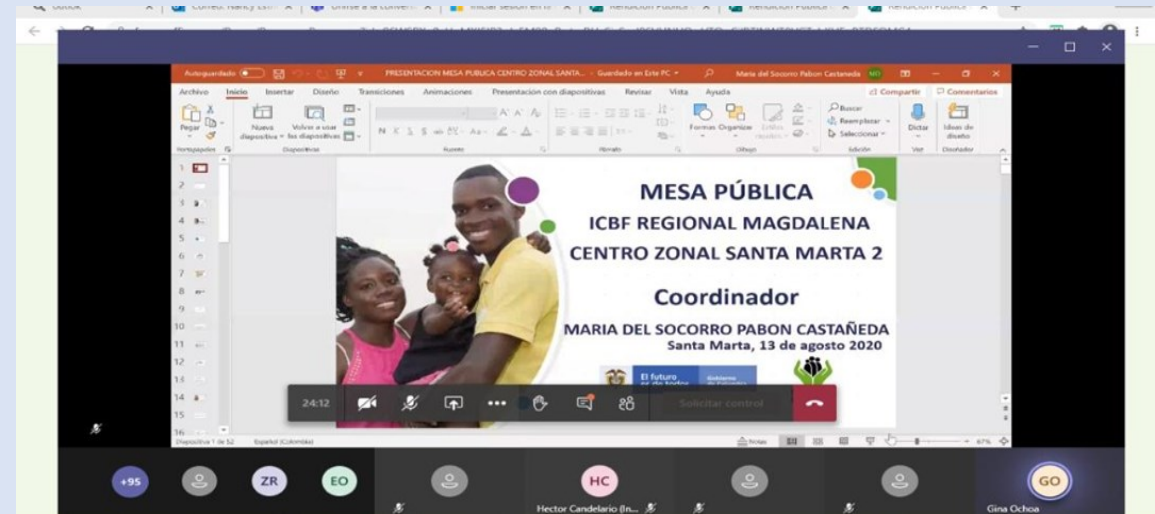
Autoguardado PRESENTACION MESA PUBLICA CENTRO ZONAL SANTA... - Guardado en Este PC Maria del Socorro Pabon Castaneda

Archivo Inicio Insertar Diseño Transiciones Animaciones Presentación con diapositivas Revisar Vista Ayuda Compartir Comentarios

Pegar Nueva diapositiva Volver a usar las diapositivas Formas Organizar Estilos rápidos Buscar Reemplazar Seleccionar Dictar Ideas de diseño

Portapapeles Diapositivas Fuente Párrafo Dibujo Edición Voz Diseñador

MESA PÚBLICA

ICBF REGIONAL MAGDALENA

CENTRO ZONAL SANTA MARTA 2

Coordinador

MARIA DEL SOCORRO PABON CASTAÑEDA

Santa Marta, 13 de agosto 2020

El futuro es de todos

Gobierno de Colombia

24:12

Solicitar control

Diapositiva 1 de 52 Español (Colombia) Notas 67 %

+95 ZR EO HC GO

Hector Candelario (In...

Gina Ochoa